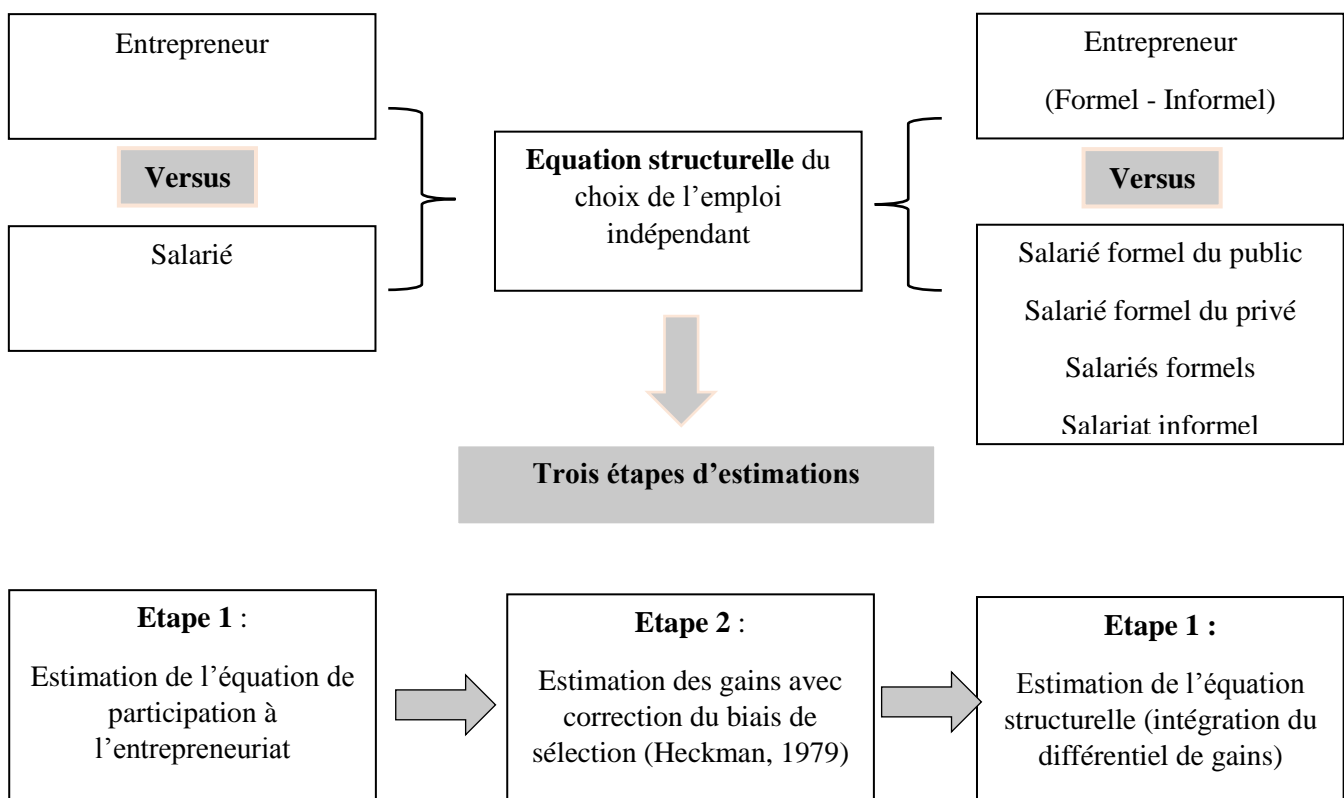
Entrepreneur

Versus

Salarié

Equation structurelle du choix de l'emploi indépendant

Entrepreneur

(Formel - Informel)

Versus

Salarié formel du public

Salarié formel du privé

Salariés formels

Salariat informel

Trois étapes d'estimations

Etape 1 :

Estimation de l'équation de participation à l'entrepreneuriat

Etape 2 :

Estimation des gains avec correction du biais de sélection (Heckman, 1979)

Etape 1 :

Estimation de l'équation structurelle (intégration du différentiel de gains)